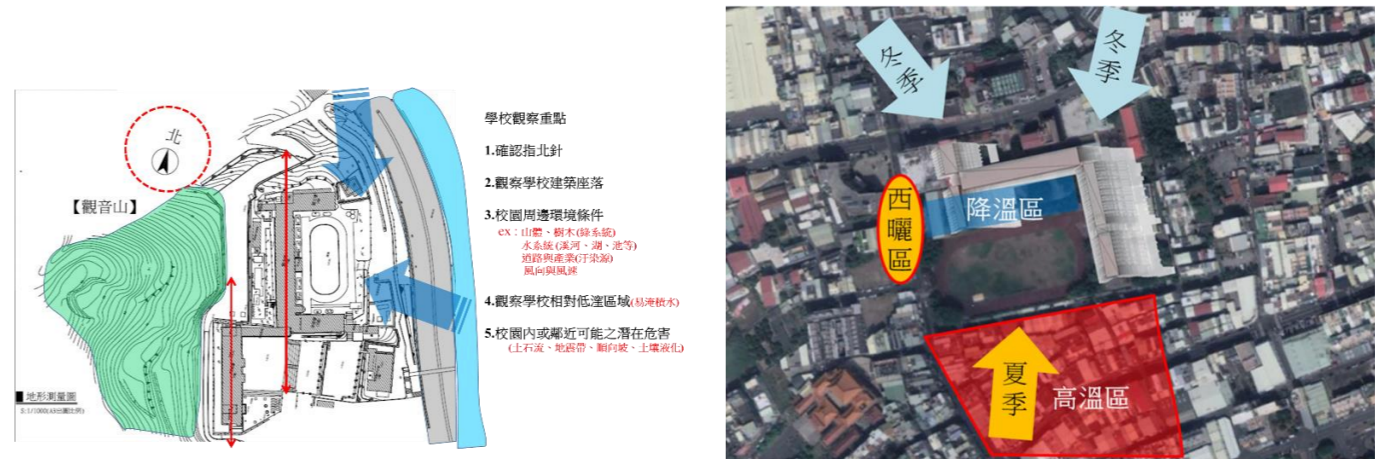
北

【觀音山】

地形測量圖
S:1/1000(AS出圖比例)

學校觀察重點

1.確認指北針

2.觀察學校建築座落

3.校園周邊環境條件
ex：山體、樹木(綠系統)
水系統(溪河、湖、池等)
道路與產業(汙染源)
風向與風速

4.觀察學校相對低窪區域(易淹積水)

5.校園內或鄰近可能之潛在危害
(土石流、地震帶、順向坡、土壤液化)

冬季

冬季

西曬區

降溫區

夏季

高溫區